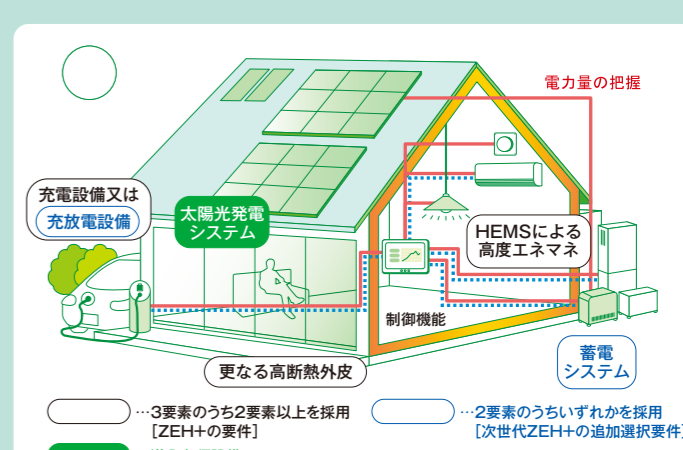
電力量の把握

充電設備又は
充放電設備

太陽光発電
システム

HEMSによる
高度エネマネ

制御機能

蓄電
システム

更なる高断熱外皮

…3要素のうち2要素以上を採用
［ZEH+の要件］

…2要素のうちいずれかを採用
［次世代ZEH+の追加選択要件］